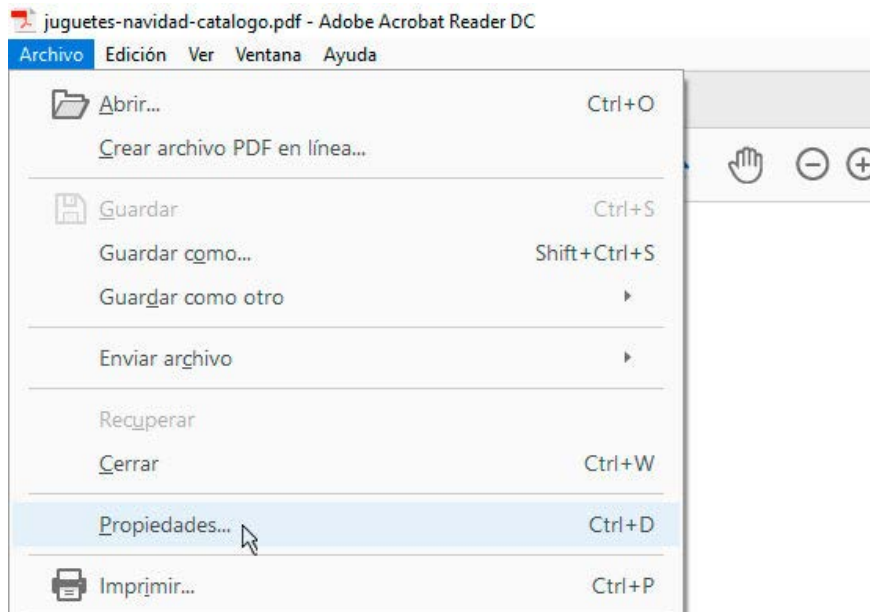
juguetes-navidad-catalogo.pdf - Adobe Acrobat Reader DC

Archivo Edición Ver Ventana Ayuda

Abrir... Ctrl+O
Crear archivo PDF en línea...

Guardar Ctrl+S
Guardar como... Shift+Ctrl+S
Guardar como otro

Enviar archivo

Recuperar
Cerrar Ctrl+W

Propiedades... Ctrl+D

Imprimir... Ctrl+P